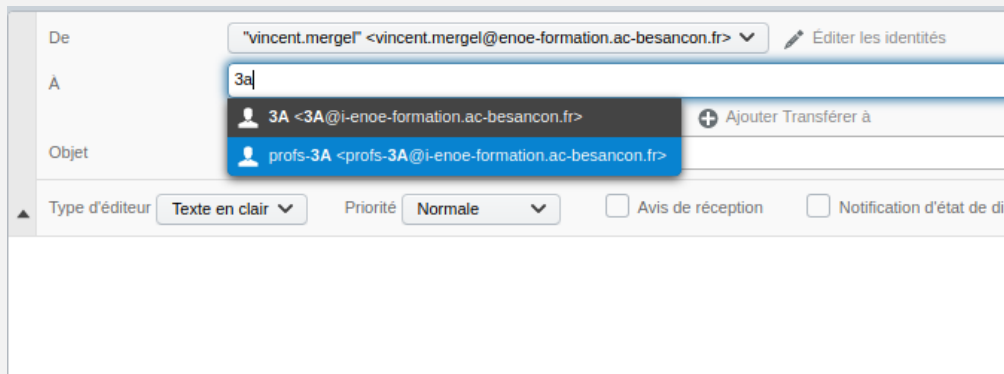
De
"vincent.mergel" <vincent.mergel@enoe-formation.ac-besancon.fr>
Éditer les identités

À
3a
3A <3A@i-enoe-formation.ac-besancon.fr>
profs-3A <profs-3A@i-enoe-formation.ac-besancon.fr>
Ajouter Transférer à

Objet

Type d'éditeur
Texte en clair
Priorité
Normale
Avis de réception
Notification d'état de di